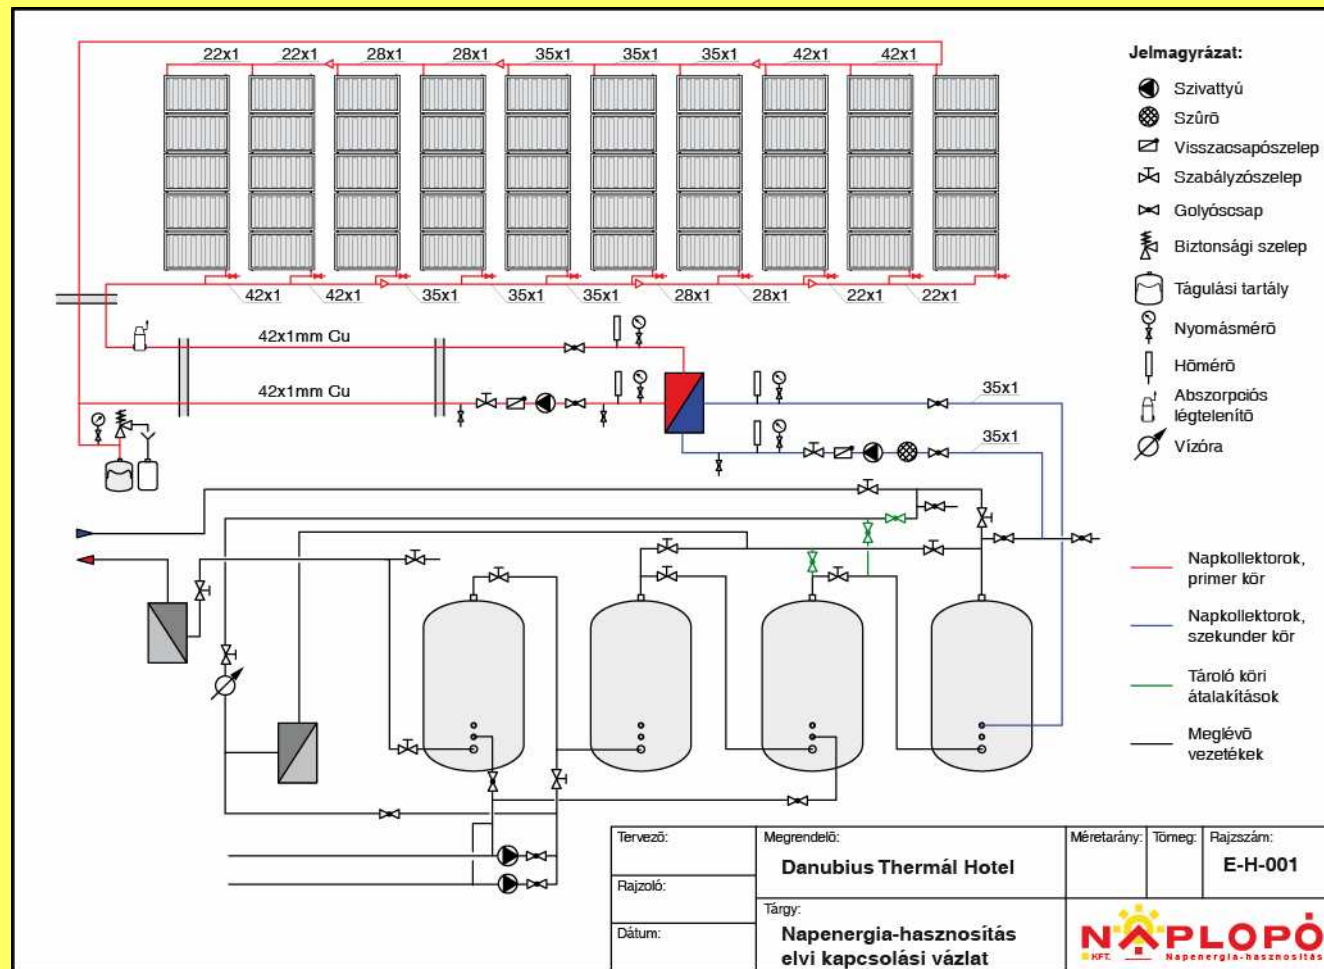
22x1 22x1 28x1 28x1 35x1 35x1 35x1 42x1 42x1

42x1 42x1 35x1 35x1 35x1 28x1 28x1 22x1 22x1

42x1mm Cu

42x1mm Cu

35x1

35x1

Jelmagyarázat:

Szivattyú

Szűrő

Visszacsapószelep

Szabályzószelep

Golyóscsap

Biztonsági szelep

Tágulási tartály

Nyomásmérő

Hőmérő

Abszorpciós légtelenítő

Vízóra

Napkollektorok, primer kör

Napkollektorok, szekunder kör

Tároló köri átalakítások

Meglévő vezetékek

| Tervező: | Megrendelő: Danubius Thermál Hotel | Méretarány: | Tömeg: | Rajzszám: E-H-001 |
|---|---|---|---|---|
| Rajzoló: | | | | |
| Dátum: | Tárgy: Napenergia-hasznosítás elvi kapcsolási vázlat | NAPLOPÓ KFT. Napenergia-hasznosítás | | |